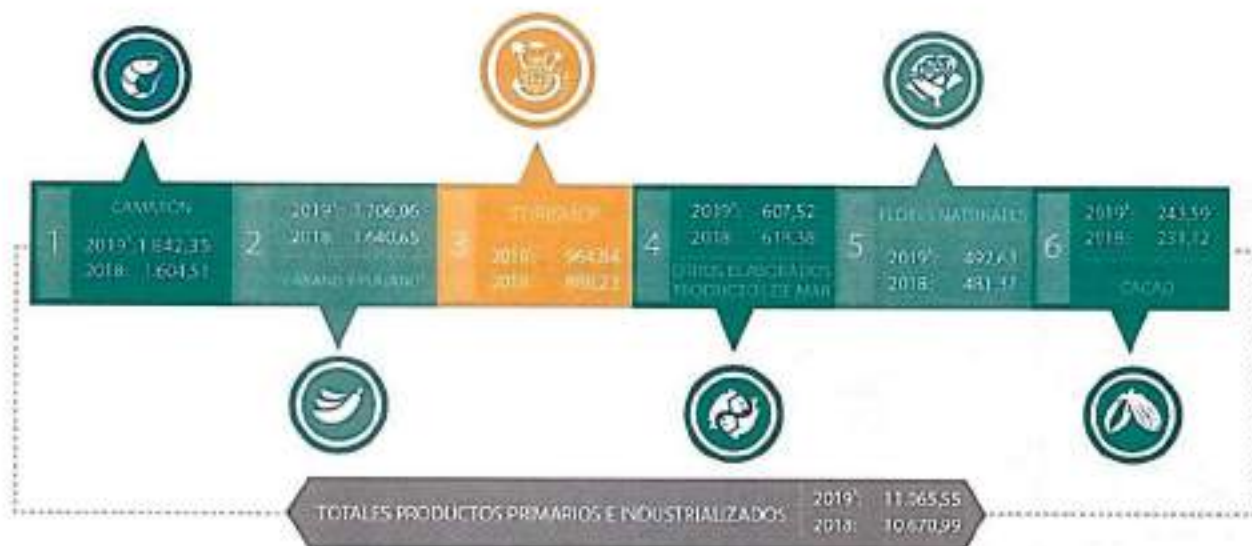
1 CAMARÓN
2019*: 1.842,35
2018: 1.604,51

2 2019*: 1.706,06
2018: 1.640,65
BANANO Y PLÁTANO

3 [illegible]
2019*: 964,84
2018: 898,23

4 2019*: 607,52
2018: 619,38
OTROS ELABORADOS PRODUCTOS DE MAR

5 FLORES NATURALES
2019*: 492,63
2018: 481,37

6 2019*: 243,39
2018: 231,12
CACAO

TOTALES PRODUCTOS PRIMARIOS E INDUSTRIALIZADOS
2019*: 11.365,55
2018: 10.670,99